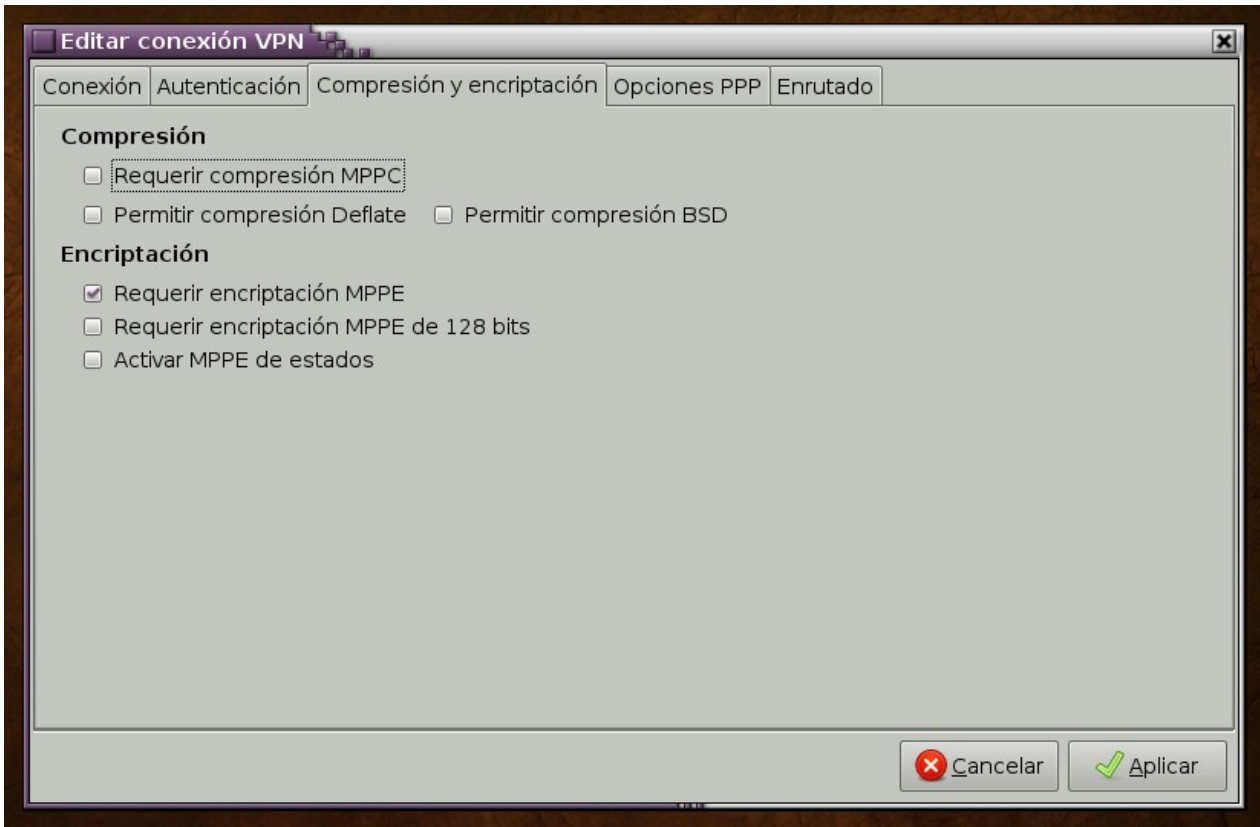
Editar conexión VPN

Conexión | Autenticación | Compresión y encriptación | Opciones PPP | Enrutado

Compresión

☐ Requerir compresión MPPC

☐ Permitir compresión Deflate ☐ Permitir compresión BSD

Encriptación

☑ Requerir encriptación MPPE

☐ Requerir encriptación MPPE de 128 bits

☐ Activar MPPE de estados

Cancelar Aplicar